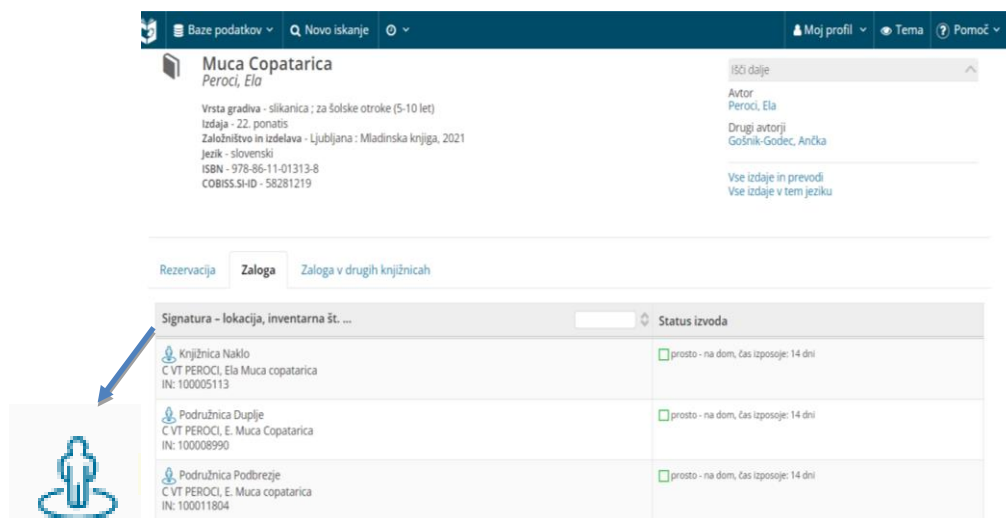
Baze podatkov Novo iskanje Moj profil Tema Pomoč

Muca Copatarica
Peroci, Ela

Vrsta gradiva - slikanica ; za šolske otroke (5-10 let)
Izdaja - 22. ponatis
Založništvo in izdelava - Ljubljana : Mladinska knjiga, 2021
Jezik - slovenski
ISBN - 978-86-11-01313-8
COBISS.SI-ID - 58281219

Išči dalje
Avtor
Peroci, Ela
Drugi avtorji
Gošnik-Godec, Ančka
Vse izdaje in prevodi
Vse izdaje v tem jeziku

Rezervacija Zaloga Zaloga v drugih knjižnicah

| Signatura – lokacija, inventarna št. ... | Status izvoda |
|---|---|
| Knjižnica Naklo C VT PEROCI, Ela Muca copatarica IN: 100005113 | prosto - na dom, čas izposoje: 14 dni |
| Podružnica Duplje C VT PEROCI, E. Muca Copatarica IN: 100008990 | prosto - na dom, čas izposoje: 14 dni |
| Podružnica Podbrezje C VT PEROCI, E. Muca copatarica IN: 100011804 | prosto - na dom, čas izposoje: 14 dni |